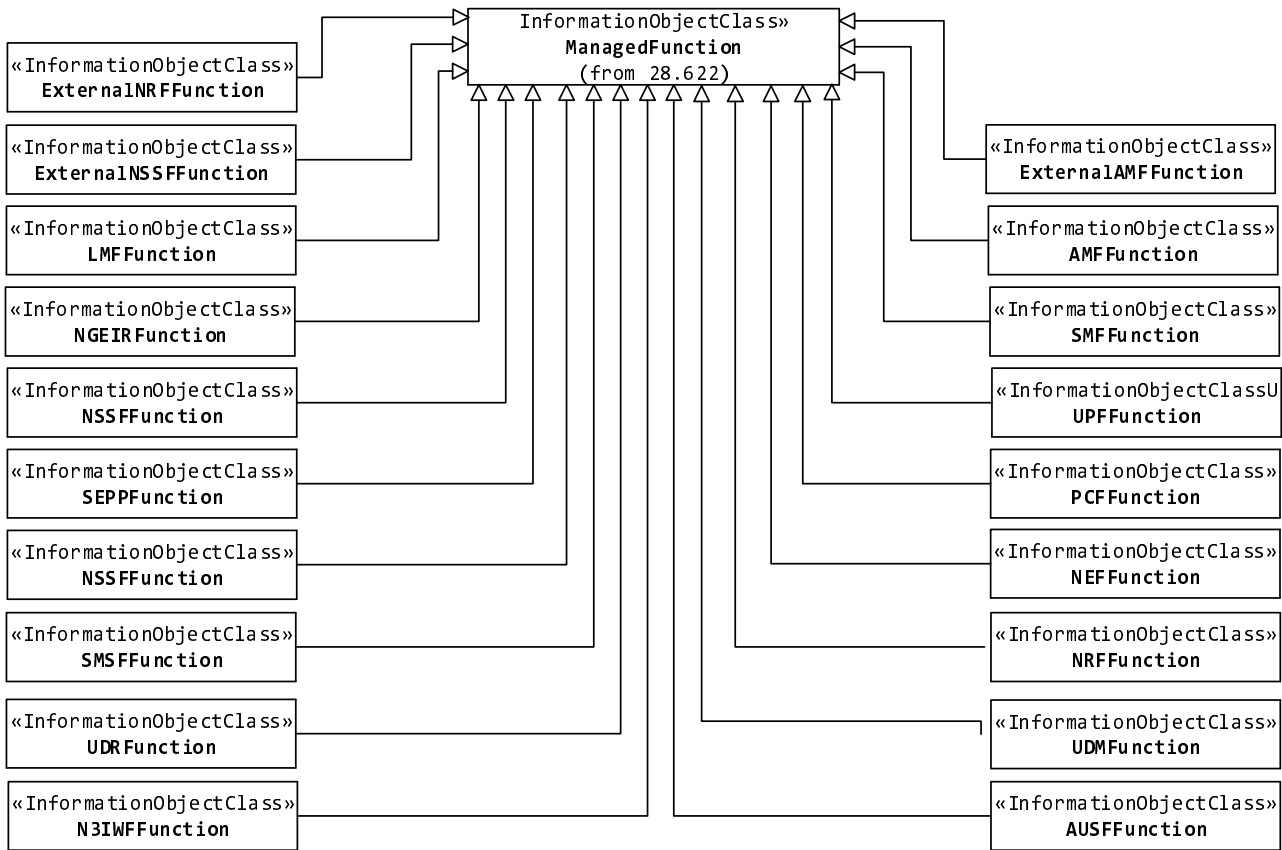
InformationObjectClass»
ManagedFunction
(from 28.622)

«InformationObjectClass»
ExternalNRFFunction

«InformationObjectClass»
ExternalNSSFFunction

«InformationObjectClass»
LMFFunction

«InformationObjectClass»
NGEIRFunction

«InformationObjectClass»
NSSFFunction

«InformationObjectClass»
SEPPFunction

«InformationObjectClass»
NSSFFunction

«InformationObjectClass»
SMSFFunction

«InformationObjectClass»
UDRFunction

«InformationObjectClass»
N3IWFFunction

«InformationObjectClass»
ExternalAMFFunction

«InformationObjectClass»
AMFFunction

«InformationObjectClass»
SMFFunction

«InformationObjectClassU
UPFFunction

«InformationObjectClass»
PCFFunction

«InformationObjectClass»
NEFFunction

«InformationObjectClass»
NRFFunction

«InformationObjectClass»
UDMFunction

«InformationObjectClass»
AUSFFunction